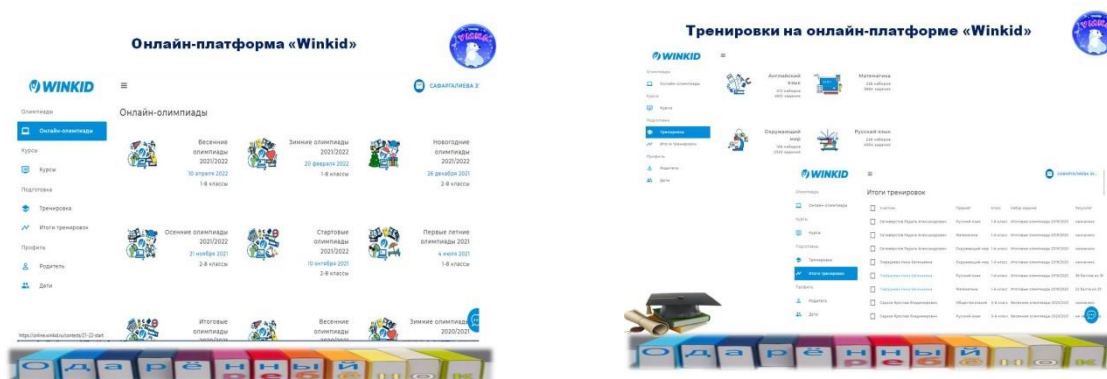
Онлайн-платформа «Winkid»

WINKID

САФАРГАЛИЕВА Э

Олимпиады

Онлайн-олимпиады

Курсы

Курсы

Подготовка

Тренировка

Итоги тренировок

Профиль

Родитель

Дети

Онлайн-олимпиады

Весенние олимпиады 2021/2022
10 апреля 2022
1-8 классы

Зимние олимпиады 2021/2022
20 февраля 2022
1-8 классы

Новогодние олимпиады 2021/2022
26 декабря 2021
2-8 классы

Осенние олимпиады 2021/2022
21 ноября 2021
2-8 классы

Стартовые олимпиады 2021/2022
10 октября 2021
2-8 классы

Первые летние олимпиады 2021
4 июля 2021
1-8 классы

Итоговые олимпиады

Весенние олимпиады

Зимние олимпиады 2020/2021

https://online.winkid.ru/contests/21-22-start

О д а р ё н н ы й

Тренировки на онлайн-платформе «Winkid»

WINKID

Английский язык

Математика

Окружающий мир

Русский язык

WINKID

Итоги тренировок

Олимпиады

Онлайн-олимпиады

Курсы

Курсы

Подготовка

Тренировка

Итоги тренировок

Профиль

Родитель

Дети

О д а р ё н н ы й